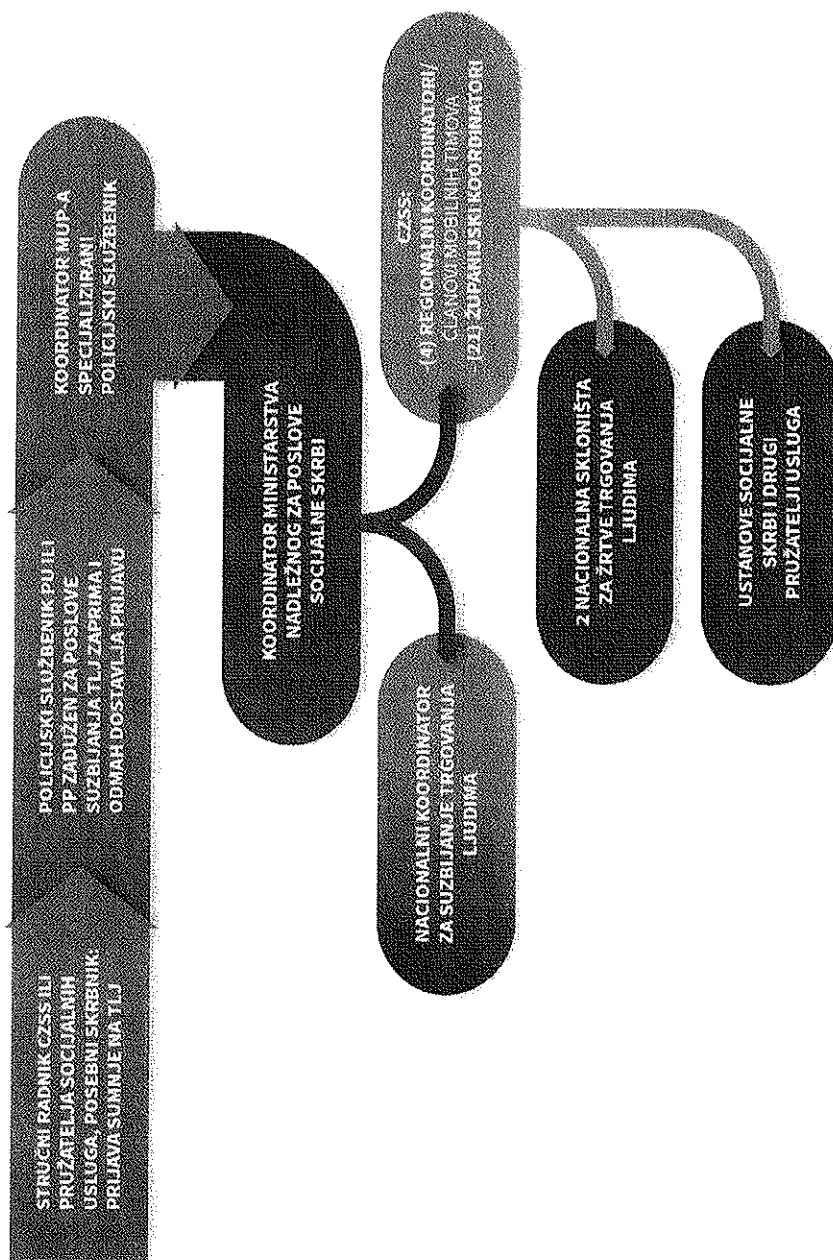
STRUČNI RADNIK CZSS ILI PRUŽATELJA SOCIJALNIH USLUGA, POSEBNI SKRBNIK: PRIJAVA SUMNJE NA TLJ

POLICIJSKI SLUŽBENIK PU ILI PP ZADUŽEN ZA POSLOVE SUZBIJANJA TLJ ZAPRIMA I ODMAH DOSTAVLJA PRIJAVU

KOORDINATOR MUP-A SPECIJALIZIRANI POLICIJSKI SLUŽBENIK

KOORDINATOR MINISTARSTVA NADLEŽNOG ZA POSLOVE SOCIJALNE SKRBI

NACIONALNI KOORDINATOR ZA SUZBIJANJE TRGOVANJA LJUDIMA

CZSS:
- (4) REGIONALNI KOORDINATORI/ ČLANOVI MOBILNIH TIMOVA
- (21) ŽUPANIJSKI KOORDINATORI

2 NACIONALNA SKLONIŠTA ZA ŽRTVE TRGOVANJA LJUDIMA

USTANOVE SOCIJALNE SKRBI I DRUGI PRUŽATELJI USLUGA